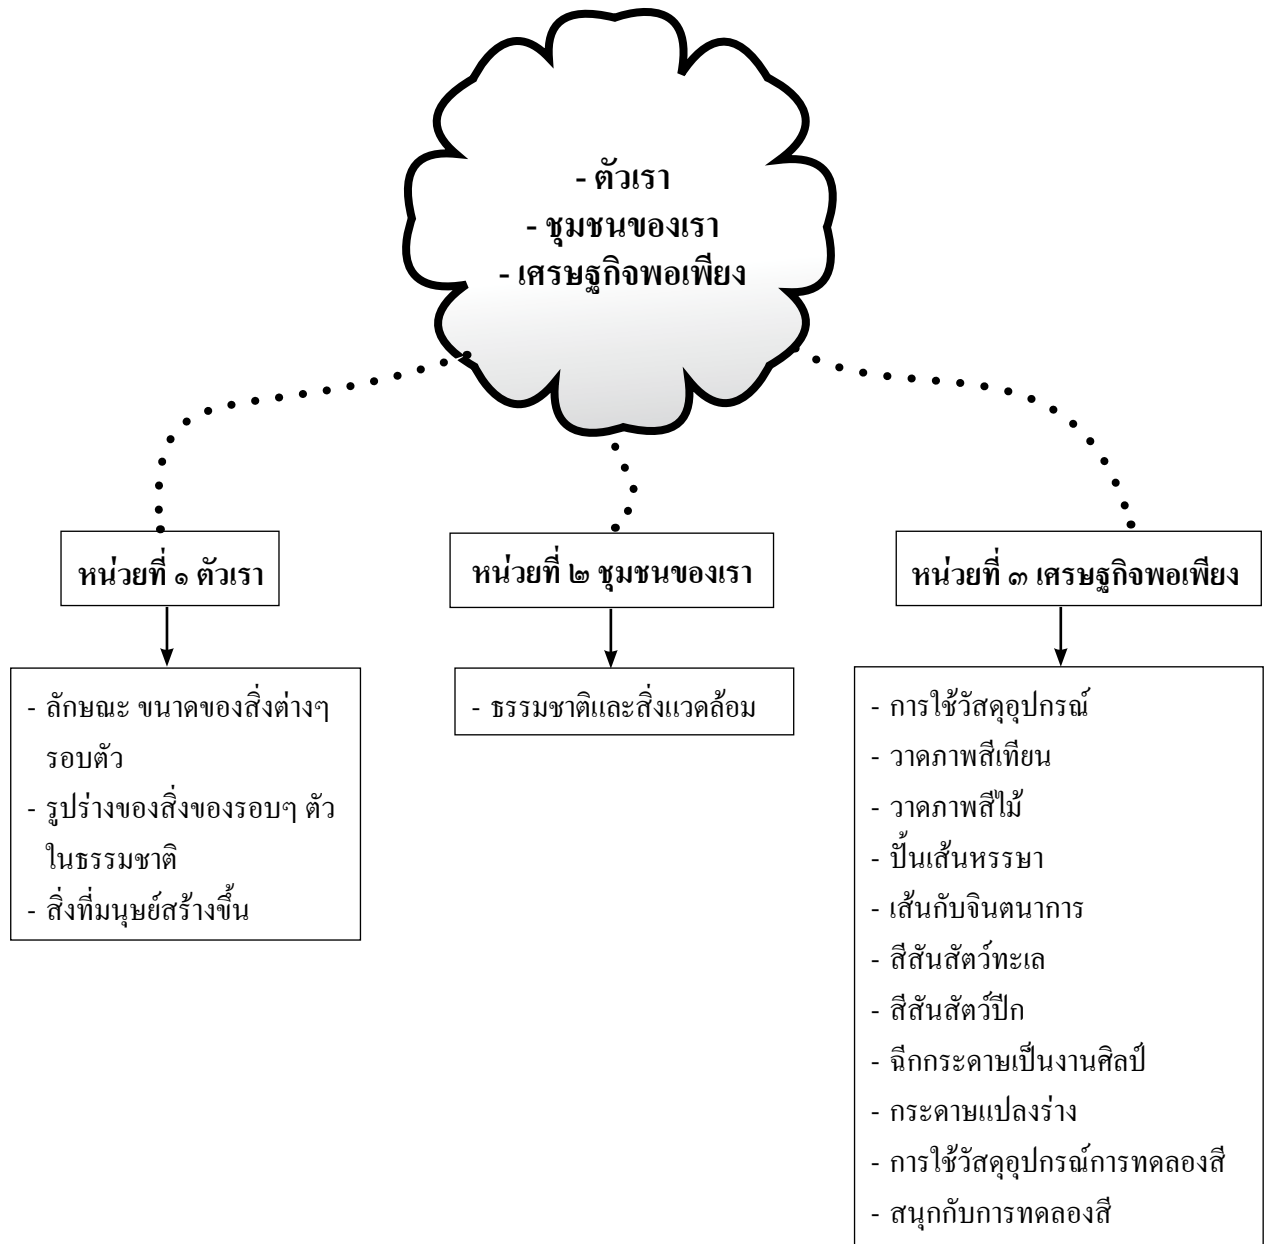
- ตัวเรา
- ชุมชนของเรา
- เศรษฐกิจพอเพียง

หน่วยที่ ๑ ตัวเรา

- ลักษณะ ขนาดของสิ่งต่างๆ รอบตัว
- รูปร่างของสิ่งของรอบๆ ตัว ในธรรมชาติ
- สิ่งที่มนุษย์สร้างขึ้น

หน่วยที่ ๒ ชุมชนของเรา

- ธรรมชาติและสิ่งแวดล้อม

หน่วยที่ ๓ เศรษฐกิจพอเพียง

- การใช้วัสดุอุปกรณ์
- วาดภาพสีเทียน
- วาดภาพสีไม้
- ปั้นเส้นหรรษา
- เส้นกับจินตนาการ
- สีสันสัตว์ทะเล
- สีสันสัตว์ปีก
- ฉีกกระดาษเป็นงานศิลป์
- กระดาษแปลงร่าง
- การใช้วัสดุอุปกรณ์การทดลองสี
- สนุกกับการทดลองสี